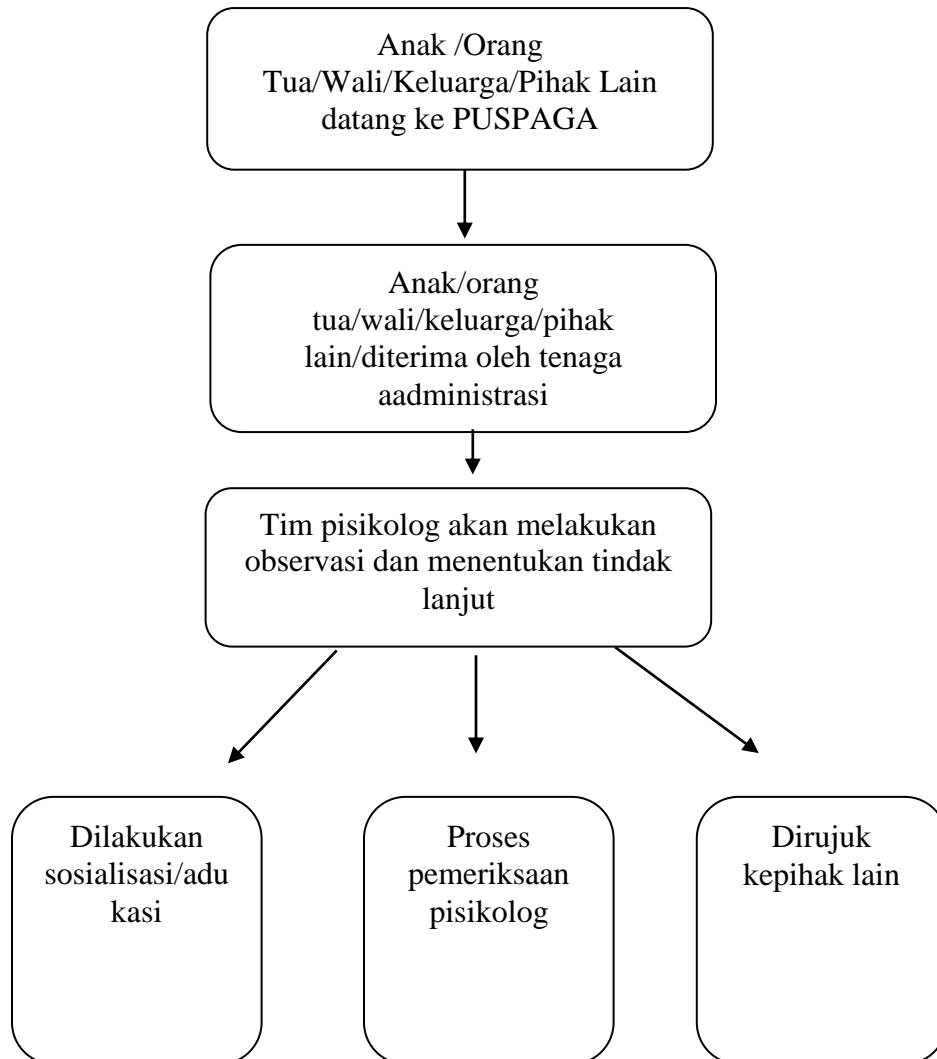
Anak /Orang Tua/Wali/Keluarga/Pihak Lain datang ke PUSPAGA

Anak/orang tua/wali/keluarga/pihak lain/diterima oleh tenaga aadministrasi

Tim pisikolog akan melakukan observasi dan menentukan tindak lanjut

Dilakukan sosialisasi/adu kasi

Proses pemeriksaan pisikolog

Dirujuk kepihak lain